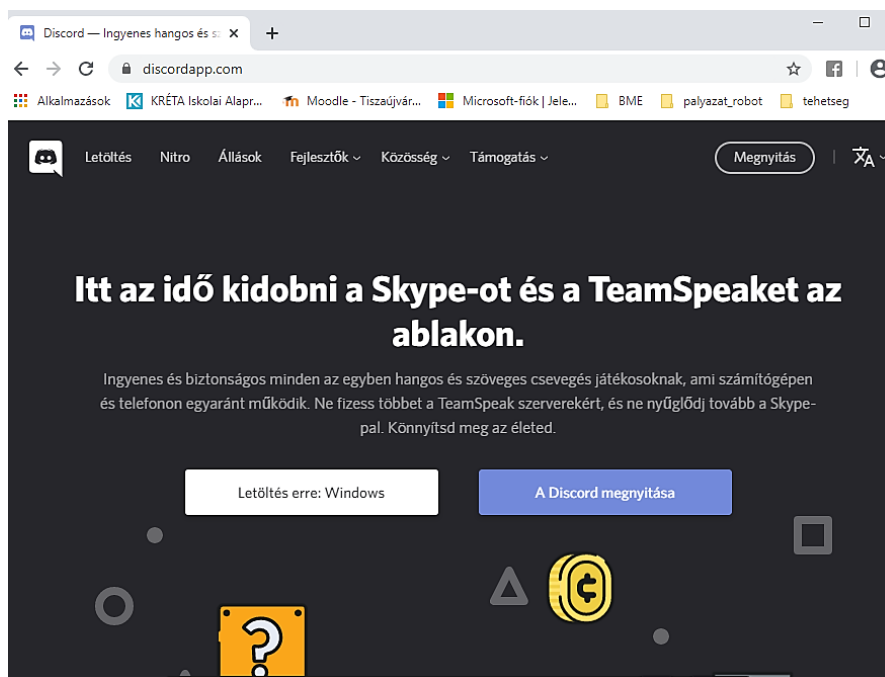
Discord — Ingyenes hangos és sz ×
+
discordapp.com
Alkalmazások
KRÉTA Iskolai Alapr...
Moodle - Tiszaújvár...
Microsoft-fiók | Jele...
BME
palyazat_robot
tehetseg

Letöltés
Nitro
Állások
Fejlesztők
Közösség
Támogatás
Megnyitás

Itt az idő kidobni a Skype-ot és a TeamSpeaket az ablakon.

Ingyenes és biztonságos minden az egyben hangos és szöveges csevegés játékosoknak, ami számítógépen és telefonon egyaránt működik. Ne fizess többet a TeamSpeak szerverekért, és ne nyűglődj tovább a Skype-pal. Könnyítsd meg az életed.

Letöltés erre: Windows
A Discord megnyitása

?